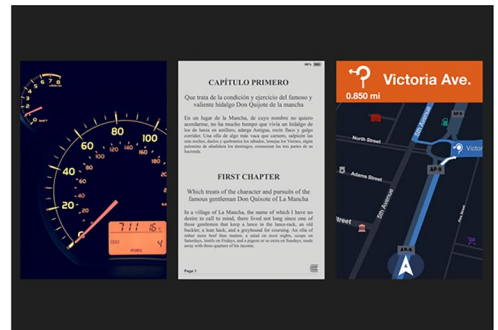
E
1/2
F
40
60
80
100
120
20
0
711
4

CAPÍTULO PRIMERO

Que trata de la condición y ejercicio del famoso y valiente hidalgo Don Quijote de la mancha

En un lugar de la Mancha, de cuyo nombre no quiero acordarme, no ha mucho tiempo que vivía un hidalgo de los de lanza en astillero, adarga antigua, rocín flaco y galgo corredor. Una olla de algo más vaca que carnero, salpicón las más noches, duelos y quebrantos los sábados, lentejas los viernes, algún palomino de añadidura los domingos, consumían las tres partes de su hacienda.

FIRST CHAPTER

Which treats of the character and pursuits of the famous gentleman Don Quixote of La Mancha

In a village of La Mancha, the name of which I have no desire to call to mind, there lived not long since one of those gentlemen that keep a lance in the lance-rack, an old buckler, a lean hack, and a greyhound for coursing. An olla of rather more beef than mutton, a salad on most nights, scraps on Saturdays, lentils on Fridays, and a pigeon or so extra on Sundays, made away with three-quarters of his income.

Page 1

Victoria Ave.
0.850 mi
North Street
Adams Street
Street
5th Avenue
Victor